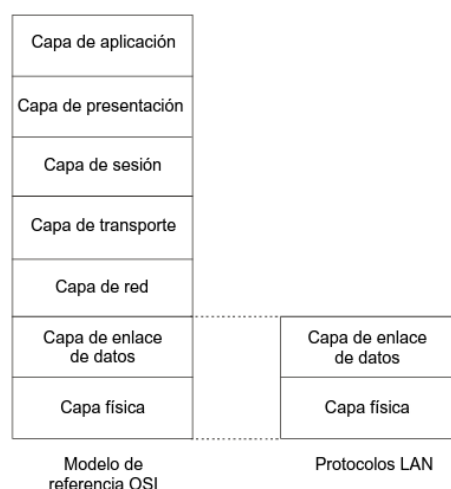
Capa de aplicación

Capa de presentación

Capa de sesión

Capa de transporte

Capa de red

Capa de enlace de datos

Capa física

Capa de enlace de datos

Capa física

Modelo de referencia OSI

Protocolos LAN